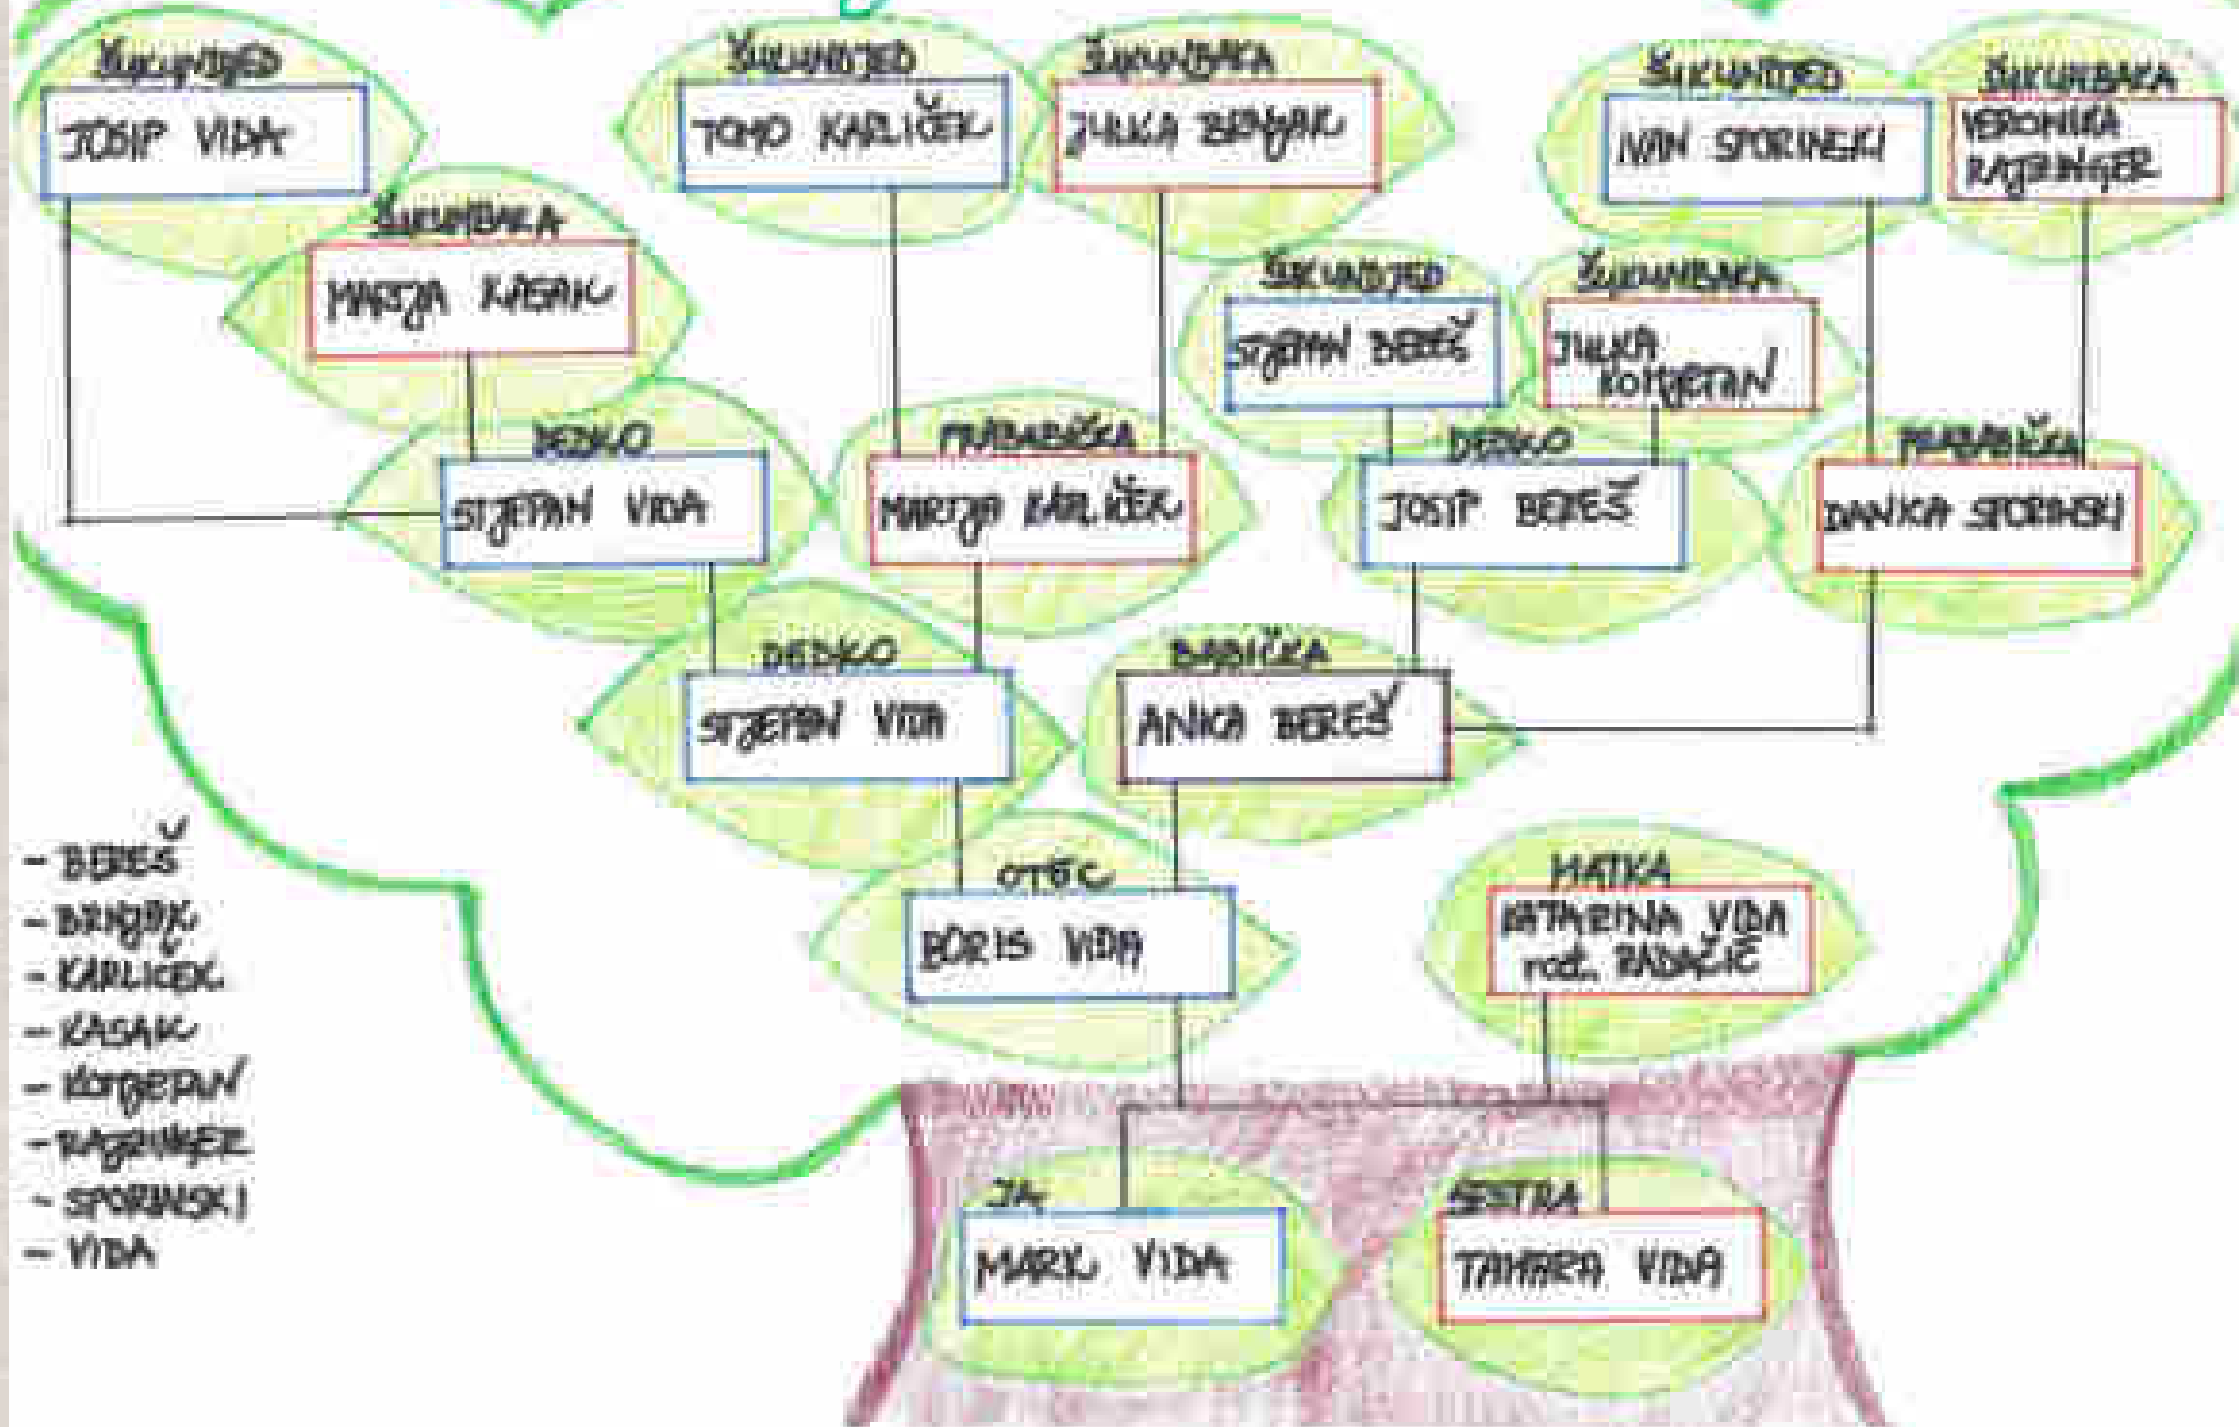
ŠUKUNDJED
JOSIP VIDA

ŠUKUNDJED
TOMO KARLIČEK

ŠUKUNBAKA
JULKA BRNJAK

ŠUKUNDJED
IVAN SPORINSKI

ŠUKUNBAKA
VERONIKA RATZINGER

ŠUKUNBAKA
MARIJA KASAK

ŠUKUNDJED
STJEPAN BEREŠ

ŠUKUNBAKA
JULKA KOTJETAN

DEDEK
STJEPAN VIDA

PRABABIČKA
MARIJA KARLIČEK

DEDEK
JOSIP BEREŠ

PRABABIČKA
DANICA SPORINSKI

DEDEK
STJEPAN VIDA

BABIČKA
ANICA BEREŠ

OTAC
BORIS VIDA

MATKA
KATARINA VIDA rođ. BADAČIĆ

JA
MARK VIDA

SESTRA
TAMARA VIDA

- BEREŠ
- BRNJAK
- KARLIČEK
- KASAK
- KOTJETAN
- RATZINGER
- SPORINSKI
- VIDA